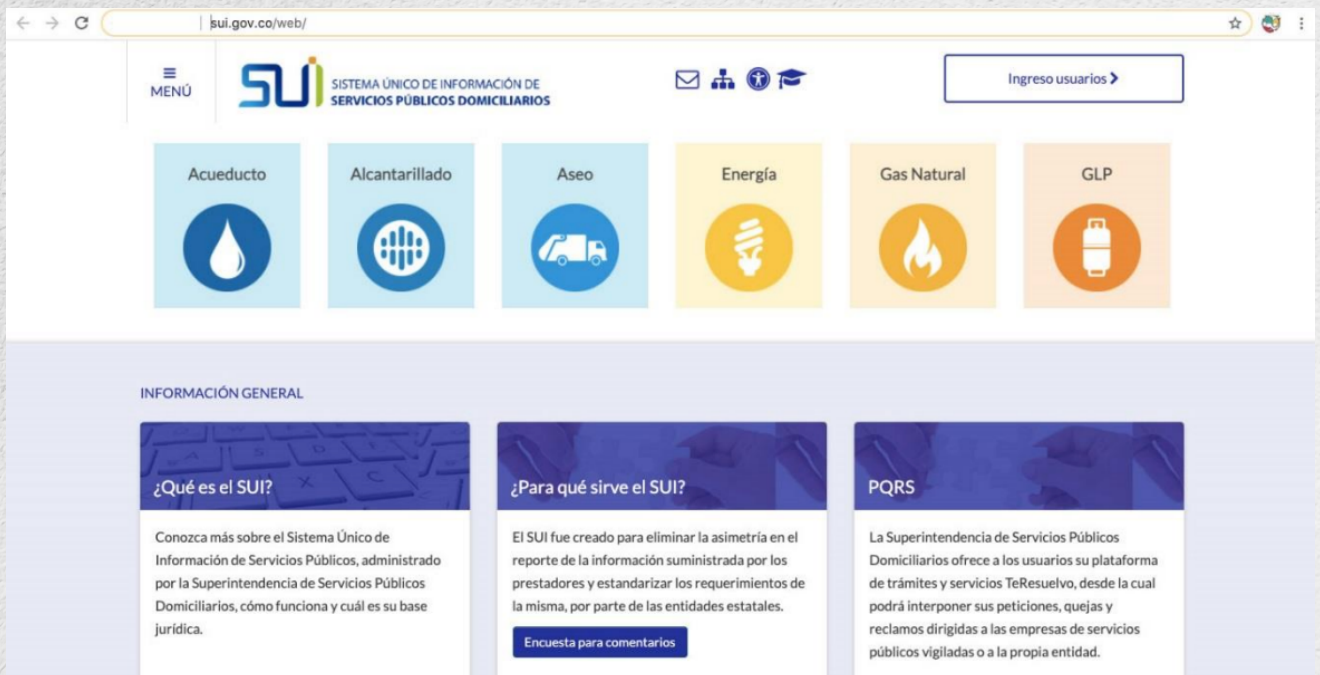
sui.gov.co/web/

MENÚ

SUI

SISTEMA ÚNICO DE INFORMACIÓN DE
SERVICIOS PÚBLICOS DOMICILIARIOS

Ingreso usuarios >

Acueducto

Alcantarillado

Aseo

Energía

Gas Natural

GLP

INFORMACIÓN GENERAL

¿Qué es el SUI?

Conozca más sobre el Sistema Único de Información de Servicios Públicos, administrado por la Superintendencia de Servicios Públicos Domiciliarios, cómo funciona y cuál es su base jurídica.

¿Para qué sirve el SUI?

El SUI fue creado para eliminar la asimetría en el reporte de la información suministrada por los prestadores y estandarizar los requerimientos de la misma, por parte de las entidades estatales.

Encuesta para comentarios

PQRS

La Superintendencia de Servicios Públicos Domiciliarios ofrece a los usuarios su plataforma de trámites y servicios TeResuelvo, desde la cual podrá interponer sus peticiones, quejas y reclamos dirigidas a las empresas de servicios públicos vigiladas o a la propia entidad.